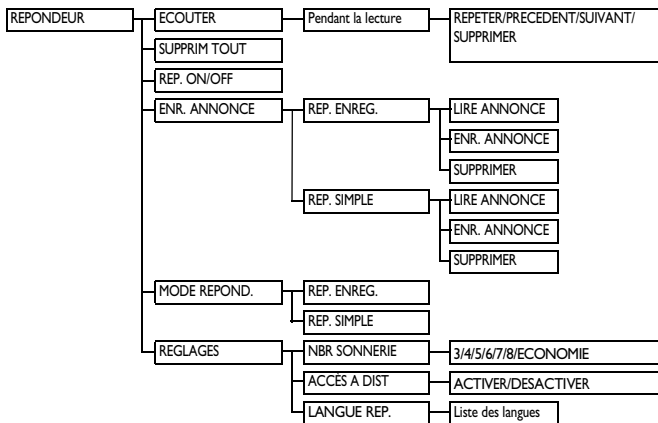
REPONDEUR
ECOUTER
Pendant la lecture
REPETER/PRECEDENT/SUIVANT/SUPPRIMER
SUPPRIM TOUT
REP. ON/OFF
ENR. ANNONCE
REP. ENREG.
LIRE ANNONCE
ENR. ANNONCE
SUPPRIMER
REP. SIMPLE
LIRE ANNONCE
ENR. ANNONCE
SUPPRIMER
MODE REPOND.
REP. ENREG.
REP. SIMPLE
REGLAGES
NBR SONNERIE
3/4/5/6/7/8/ECONOMIE
ACCÈS A DIST
ACTIVER/DESACTIVER
LANGUE REP.
Liste des langues